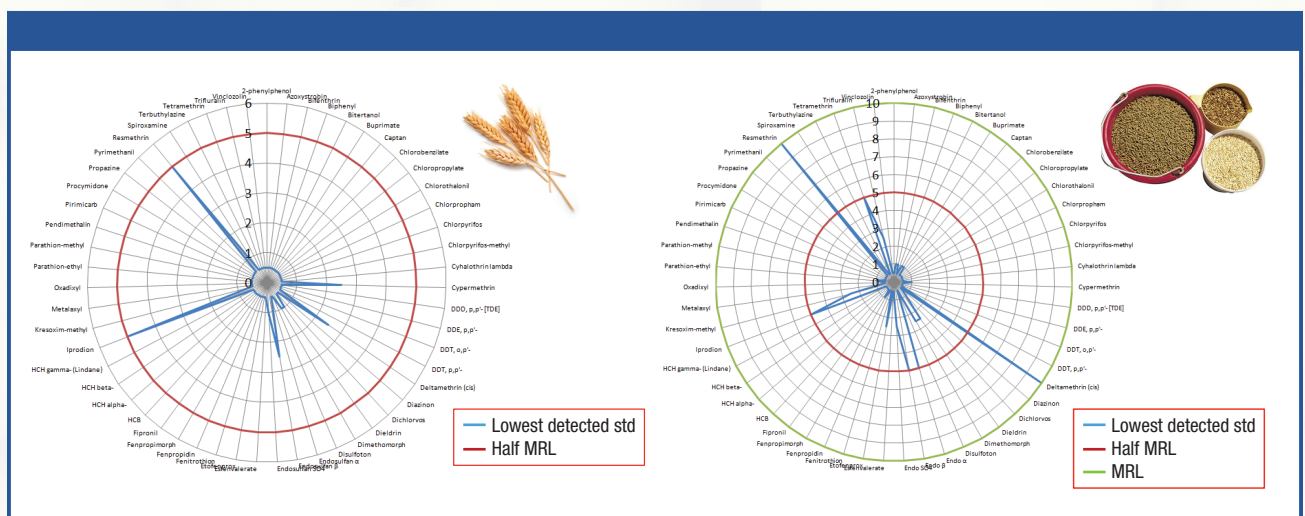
2-phenylphenol
Azoxystrobin
Bifenthrin
Biphenyl
Bitertanol
Bupirimate
Captan
Chlorobenzilate
Chloropropylate
Chlorothalonil
Chlorpropham
Chlorpyrifos
Chlorpyrifos-methyl
Cyhalothrin lambda
Cypermethrin
DDD, p,p'-[TDE]
DDE, p,p'-
DDT, o,p'-
DDT, p,p'-
Deltamethrin (cis)
Diazinon
Dichlorvos
Dieldrin
Dimethomorph
Disulfoton
Endosulfan α
Endosulfan β
Endosulfan SO4
Esfenvalerate
Etofenprox
Fenitrothion
Fenpropidin
Fenpropimorph
Fipronil
HCB
HCH alpha-
HCH beta-
HCH gamma- (Lindane)
Iprodion
Kresoxim-methyl
Metalaxyl
Oxadixyl
Parathion-ethyl
Parathion-methyl
Pendimethalin
Pirimicarb
Procymidone
Propazine
Pyrimethanil
Resmethrin
Spiroxamine
Terbuthylazine
Tetramethrin
Trifluralin
Vinclozolin
6
5
4
3
2
1
0

Lowest detected std
Half MRL

2-phenylphenol
Azoxystrobin
Bifenthrin
Biphenyl
Bitertanol
Bupirimate
Captan
Chlorobenzilate
Chloropropylate
Chlorothalonil
Chlorpropham
Chlorpyrifos
Chlorpyrifos-methyl
Cyhalothrin lambda
Cypermethrin
DDD, p,p'-[TDE]
DDE, p,p'-
DDT, o,p'-
DDT, p,p'-
Deltamethrin (cis)
Diazinon
Dichlorvos
Dieldrin
Dimethomorph
Disulfoton
Endo α
Endo β
Endo SO4
Esfenvalerate
Etofenprox
Fenitrothion
Fenpropidin
Fenpropimorph
Fipronil
HCB
HCH alpha-
HCH beta-
HCH gamma- (Lindane)
Iprodion
Kresoxim-methyl
Metalaxyl
Oxadixyl
Parathion-ethyl
Parathion-methyl
Pendimethalin
Pirimicarb
Procymidone
Propazine
Pyrimethanil
Resmethrin
Spiroxamine
Terbuthylazine
Tetramethrin
Trifluralin
Vinclozolin
10
9
8
7
6
5
4
3
2
1
0

Lowest detected std
Half MRL
MRL